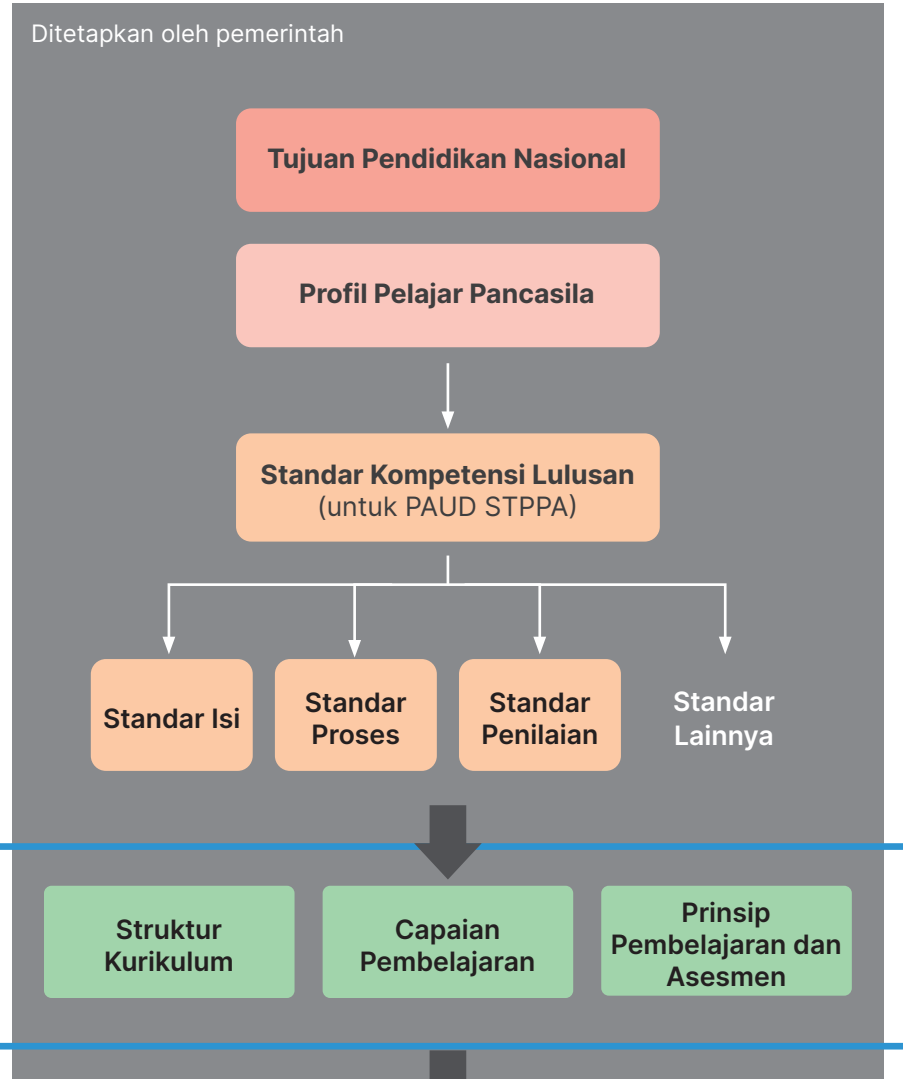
Ditetapkan oleh pemerintah

Tujuan Pendidikan Nasional

Profil Pelajar Pancasila

Standar Kompetensi Lulusan
(untuk PAUD STPPA)

Standar Isi

Standar Proses

Standar Penilaian

Standar Lainnya

Struktur Kurikulum

Capaian Pembelajaran

Prinsip Pembelajaran dan Asesmen